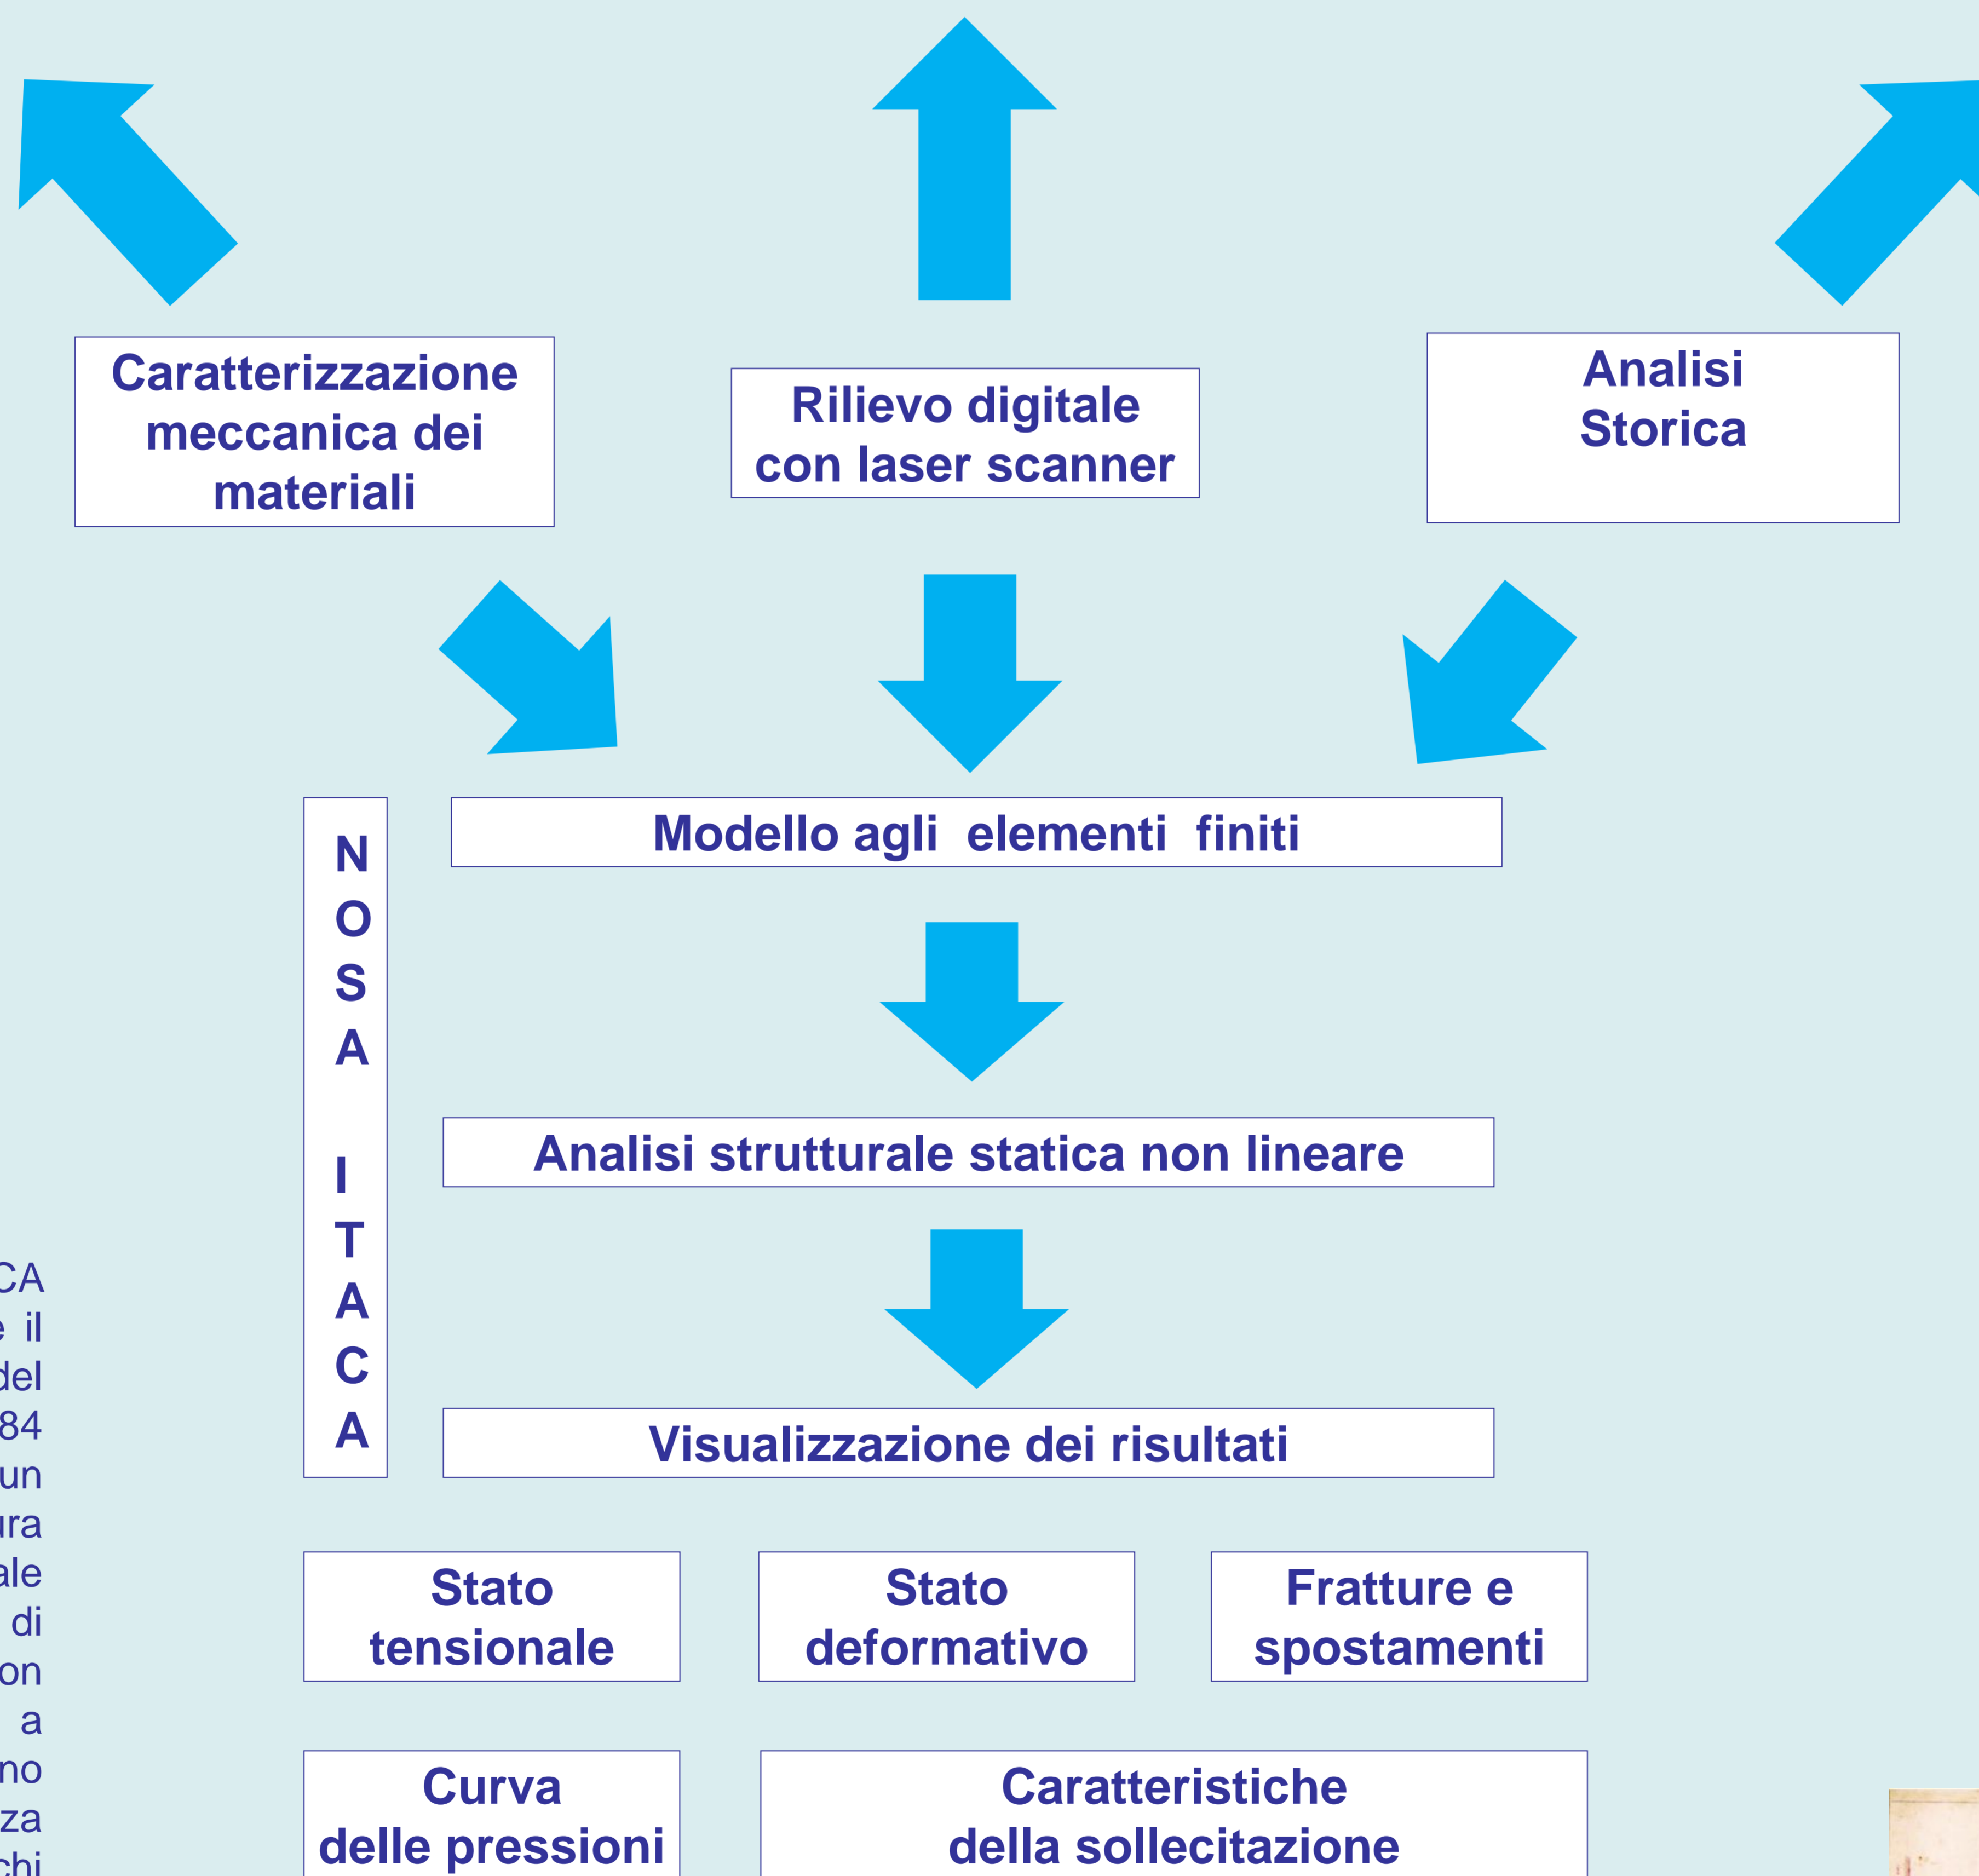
Caratterizzazione meccanica dei materiali

Rilievo digitale con laser scanner

Analisi Storica

Modello agli elementi finiti

N O S A I T A C A

Analisi strutturale statica non lineare

Visualizzazione dei risultati

Stato tensionale

Stato deformativo

Fratture e spostamenti

Curva delle pressioni

Caratteristiche della sollecitazione

CA
e il
del
84
un
ura
ale
di
on
a
no
za
chi